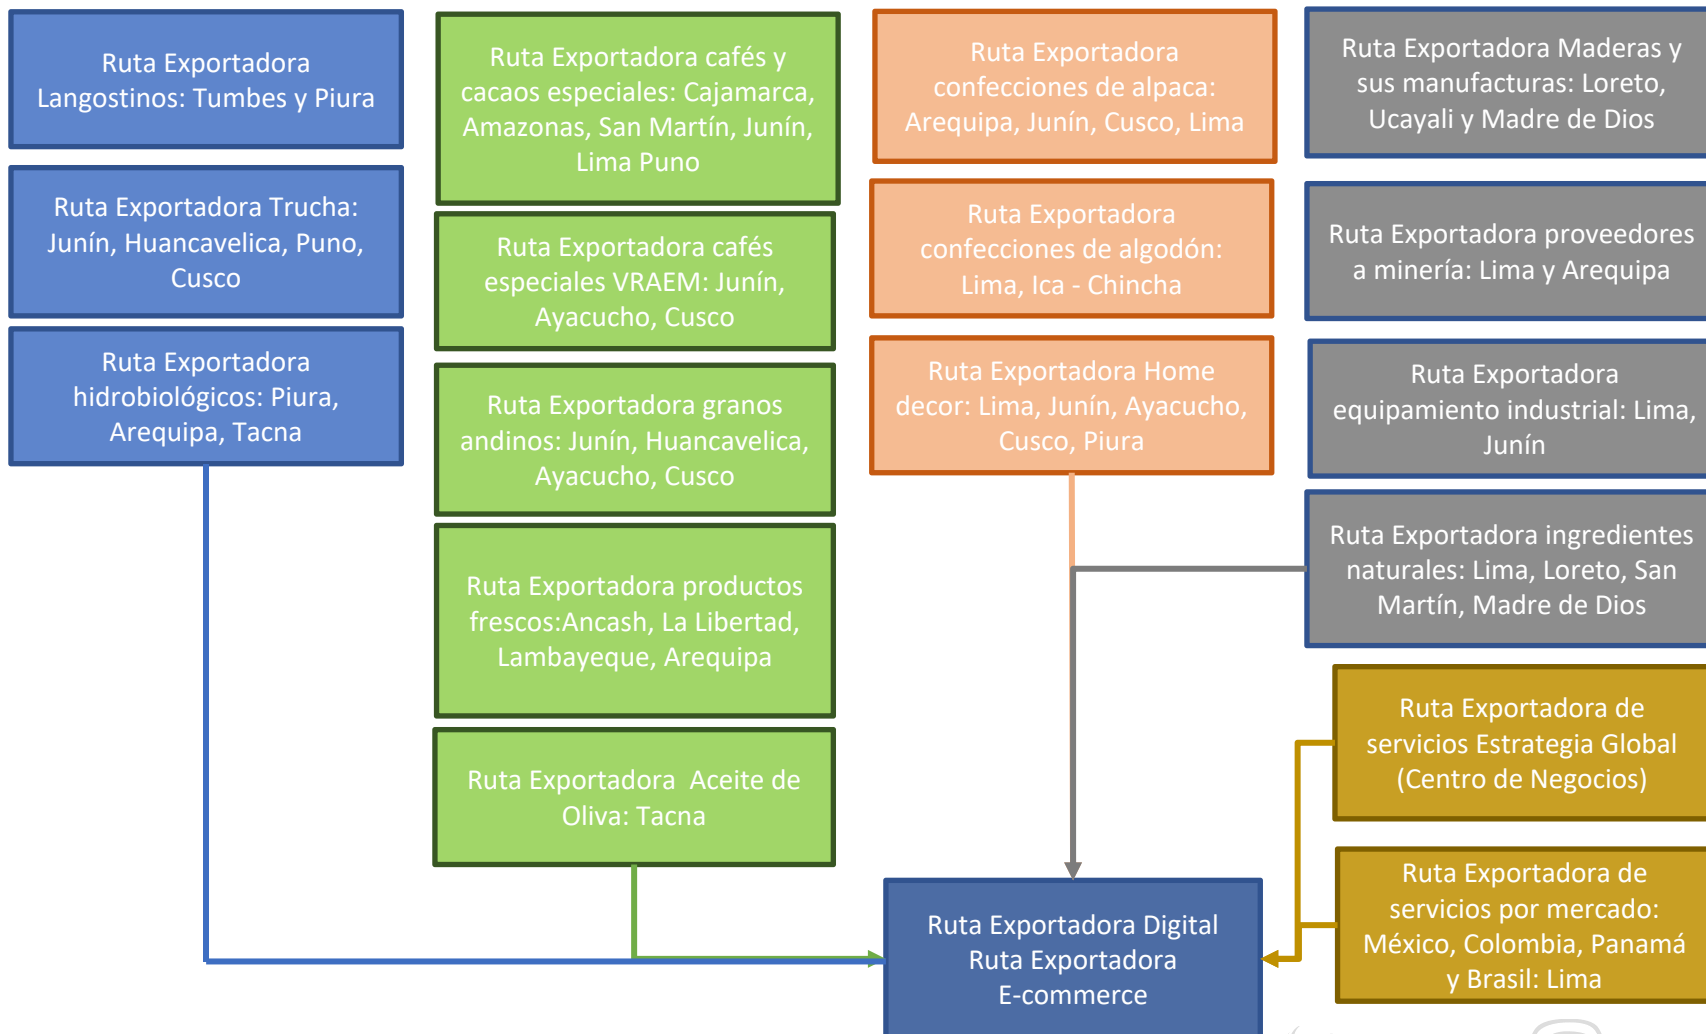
Ruta Exportadora Langostinos: Tumbes y Piura

Ruta Exportadora Trucha: Junín, Huancavelica, Puno, Cusco

Ruta Exportadora hidrobiológicos: Piura, Arequipa, Tacna

Ruta Exportadora cafés y cacaos especiales: Cajamarca, Amazonas, San Martín, Junín, Lima Puno

Ruta Exportadora cafés especiales VRAEM: Junín, Ayacucho, Cusco

Ruta Exportadora granos andinos: Junín, Huancavelica, Ayacucho, Cusco

Ruta Exportadora productos frescos:Ancash, La Libertad, Lambayeque, Arequipa

Ruta Exportadora Aceite de Oliva: Tacna

Ruta Exportadora confecciones de alpaca: Arequipa, Junín, Cusco, Lima

Ruta Exportadora confecciones de algodón: Lima, Ica - Chincha

Ruta Exportadora Home decor: Lima, Junín, Ayacucho, Cusco, Piura

Ruta Exportadora Maderas y sus manufacturas: Loreto, Ucayali y Madre de Dios

Ruta Exportadora proveedores a minería: Lima y Arequipa

Ruta Exportadora equipamiento industrial: Lima, Junín

Ruta Exportadora ingredientes naturales: Lima, Loreto, San Martín, Madre de Dios

Ruta Exportadora de servicios Estrategia Global (Centro de Negocios)

Ruta Exportadora de servicios por mercado: México, Colombia, Panamá y Brasil: Lima

Ruta Exportadora Digital
Ruta Exportadora E-commerce